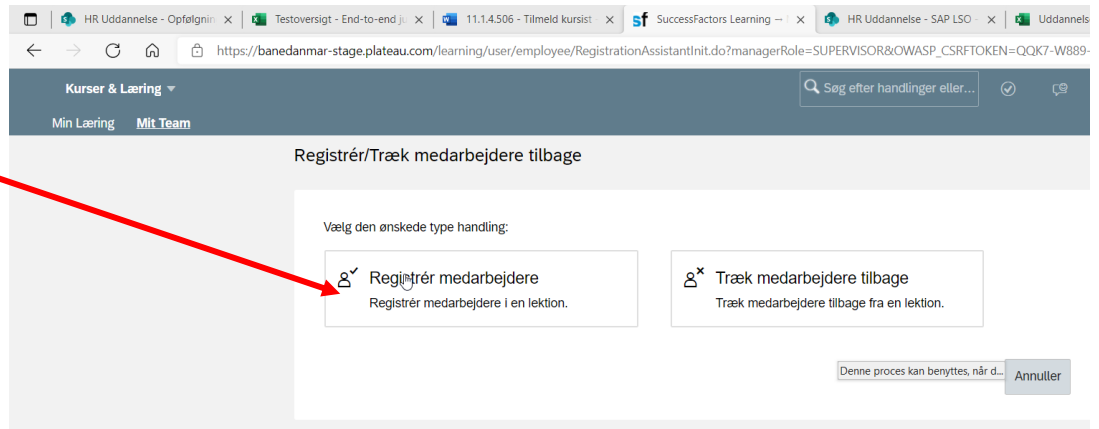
HR Uddannelse - Opfølgnin ×
Testoversigt - End-to-end ju ×
11.1.4.506 - Tilmeld kursist ×
sf SuccessFactors Learning — ×
HR Uddannelse - SAP LSO ×
Uddannels

https://banedanmar-stage.plateau.com/learning/user/employee/RegistrationAssistantInit.do?managerRole=SUPERVISOR&OWASP_CSRFTOKEN=QQK7-W889-

Kurser & Læring

Søg efter handlinger eller...

Min Læring Mit Team

Registrér/Træk medarbejdere tilbage

Vælg den ønskede type handling:

Registrér medarbejdere
Registrér medarbejdere i en lektion.

Træk medarbejdere tilbage
Træk medarbejdere tilbage fra en lektion.

Denne proces kan benyttes, når d...

Annuller